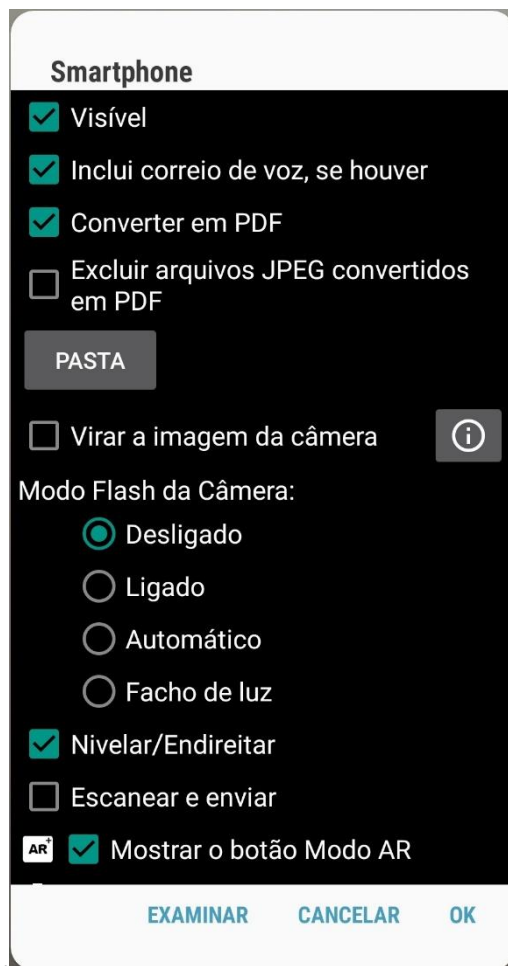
Smartphone

Visível

Inclui correio de voz, se houver

Converter em PDF

Excluir arquivos JPEG convertidos em PDF

PASTA

Virar a imagem da câmera

Modo Flash da Câmera:

Desligado

Ligado

Automático

Facho de luz

Nivelar/Endireitar

Escanear e enviar

AR

Mostrar o botão Modo AR

EXAMINAR CANCELAR OK